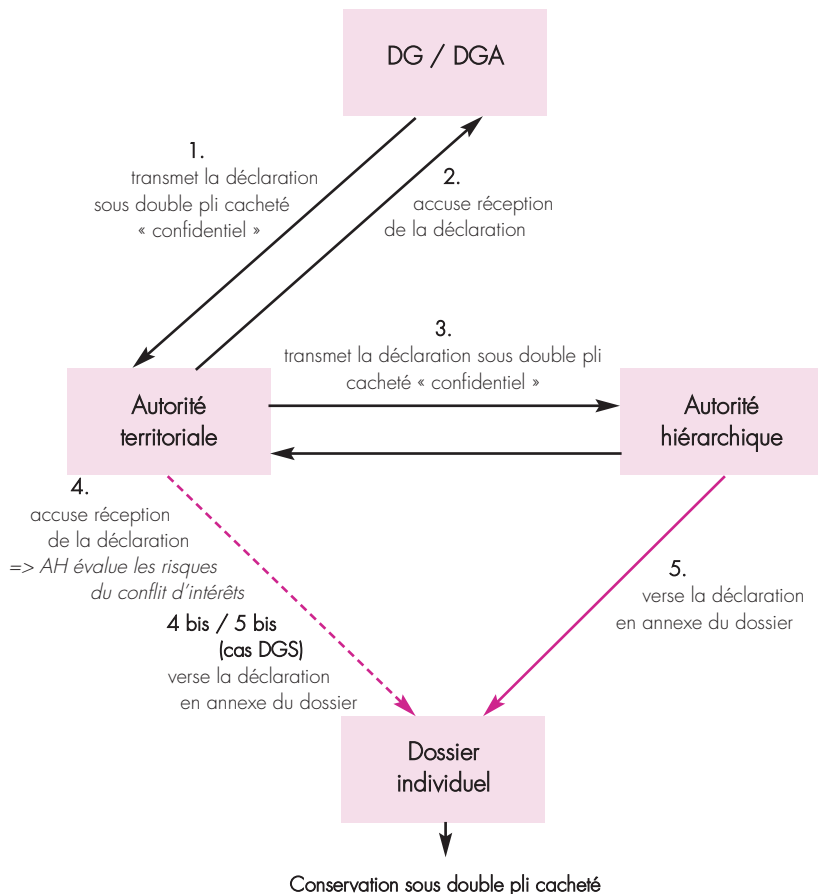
DG / DGA

1.
transmet la déclaration sous double pli cacheté « confidentiel »

2.
accuse réception de la déclaration

3.
transmet la déclaration sous double pli cacheté « confidentiel »

Autorité territoriale

Autorité hiérarchique

4.
accuse réception de la déclaration
=> AH évalue les risques du conflit d'intérêts

4 bis / 5 bis
(cas DGS)
verse la déclaration en annexe du dossier

5.
verse la déclaration en annexe du dossier

Dossier individuel

Conservation sous double pli cacheté